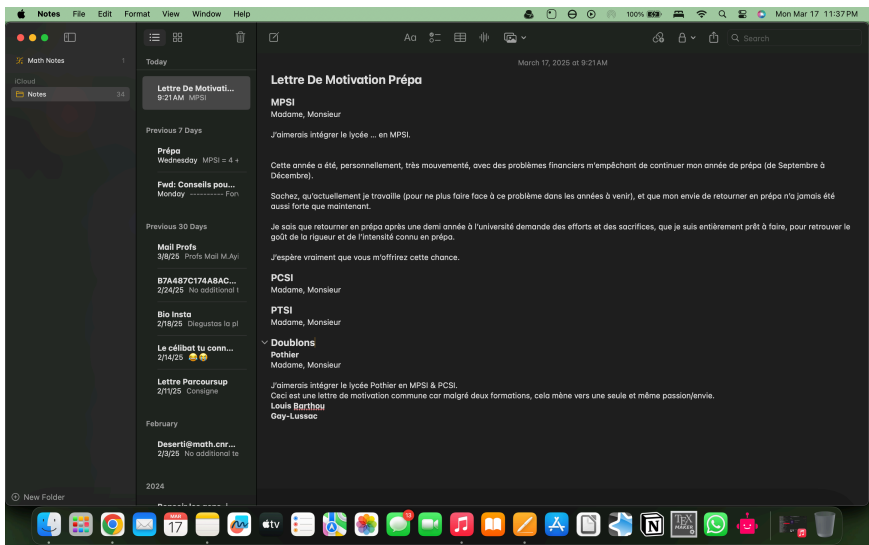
Notes File Edit Format View Window Help

100% Mon Mar 17 11:37 PM

Math Notes 1
iCloud
Notes 34

New Folder

Today

Lettre De Motivati...
9:21 AM MPSI

Previous 7 Days

Prépa
Wednesday MPSI = 4 +

Fwd: Conseils pou...
Monday ---------- Fon

Previous 30 Days

Mail Profs
3/8/25 Profs Mail M.Ayi

B7A487C174A8AC...
2/24/25 No additional t

Bio Insta
2/18/25 Diegustas la pl

Le célibat tu conn...
2/14/25 😂😂

Lettre Parcoursup
2/11/25 Consigne

February

Deserti@math.cnr...
2/3/25 No additional te

2024

Search

March 17, 2025 at 9:21 AM

Lettre De Motivation Prépa

MPSI
Madame, Monsieur

J'aimerais intégrer le lycée ... en MPSI.

Cette année a été, personnellement, très mouvementé, avec des problèmes financiers m'empêchant de continuer mon année de prépa (de Septembre à Décembre).

Sachez, qu'actuellement je travaille (pour ne plus faire face à ce problème dans les années à venir), et que mon envie de retourner en prépa n'a jamais été aussi forte que maintenant.

Je sais que retourner en prépa après une demi année à l'université demande des efforts et des sacrifices, que je suis entièrement prêt à faire, pour retrouver le goût de la rigueur et de l'intensité connu en prépa.

J'espère vraiment que vous m'offrirez cette chance.

PCSI
Madame, Monsieur

PTSI
Madame, Monsieur

Doublons
Pothier
Madame, Monsieur

J'aimerais intégrer le lycée Pothier en MPSI & PCSI.
Ceci est une lettre de motivation commune car malgré deux formations, cela mène vers une seule et même passion/envie.
Louis Barthou
Gay-Lussac

MAR 17 tv 13